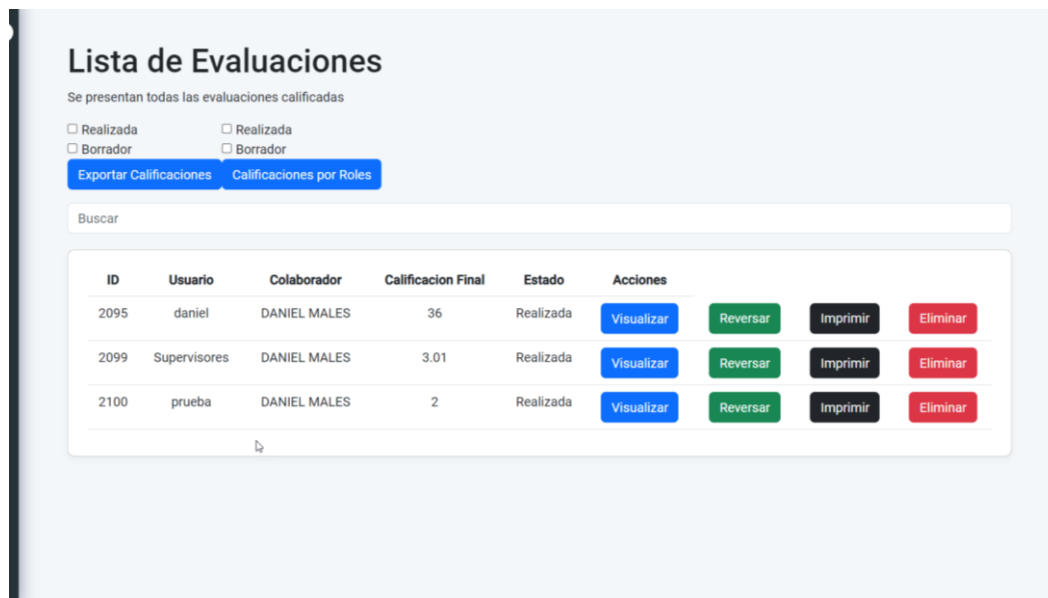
Lista de Evaluaciones

Se presentan todas las evaluaciones calificadas

☐ Realizada
☐ Borrador
Exportar Calificaciones

☐ Realizada
☐ Borrador
Calificaciones por Roles

Buscar

| ID | Usuario | Colaborador | Calificacion Final | Estado | Acciones | | | |
|---|---|---|---|---|---|---|---|---|
| 2095 | daniel | DANIEL MALES | 36 | Realizada | Visualizar | Reversar | Imprimir | Eliminar |
| 2099 | Supervisores | DANIEL MALES | 3.01 | Realizada | Visualizar | Reversar | Imprimir | Eliminar |
| 2100 | prueba | DANIEL MALES | 2 | Realizada | Visualizar | Reversar | Imprimir | Eliminar |